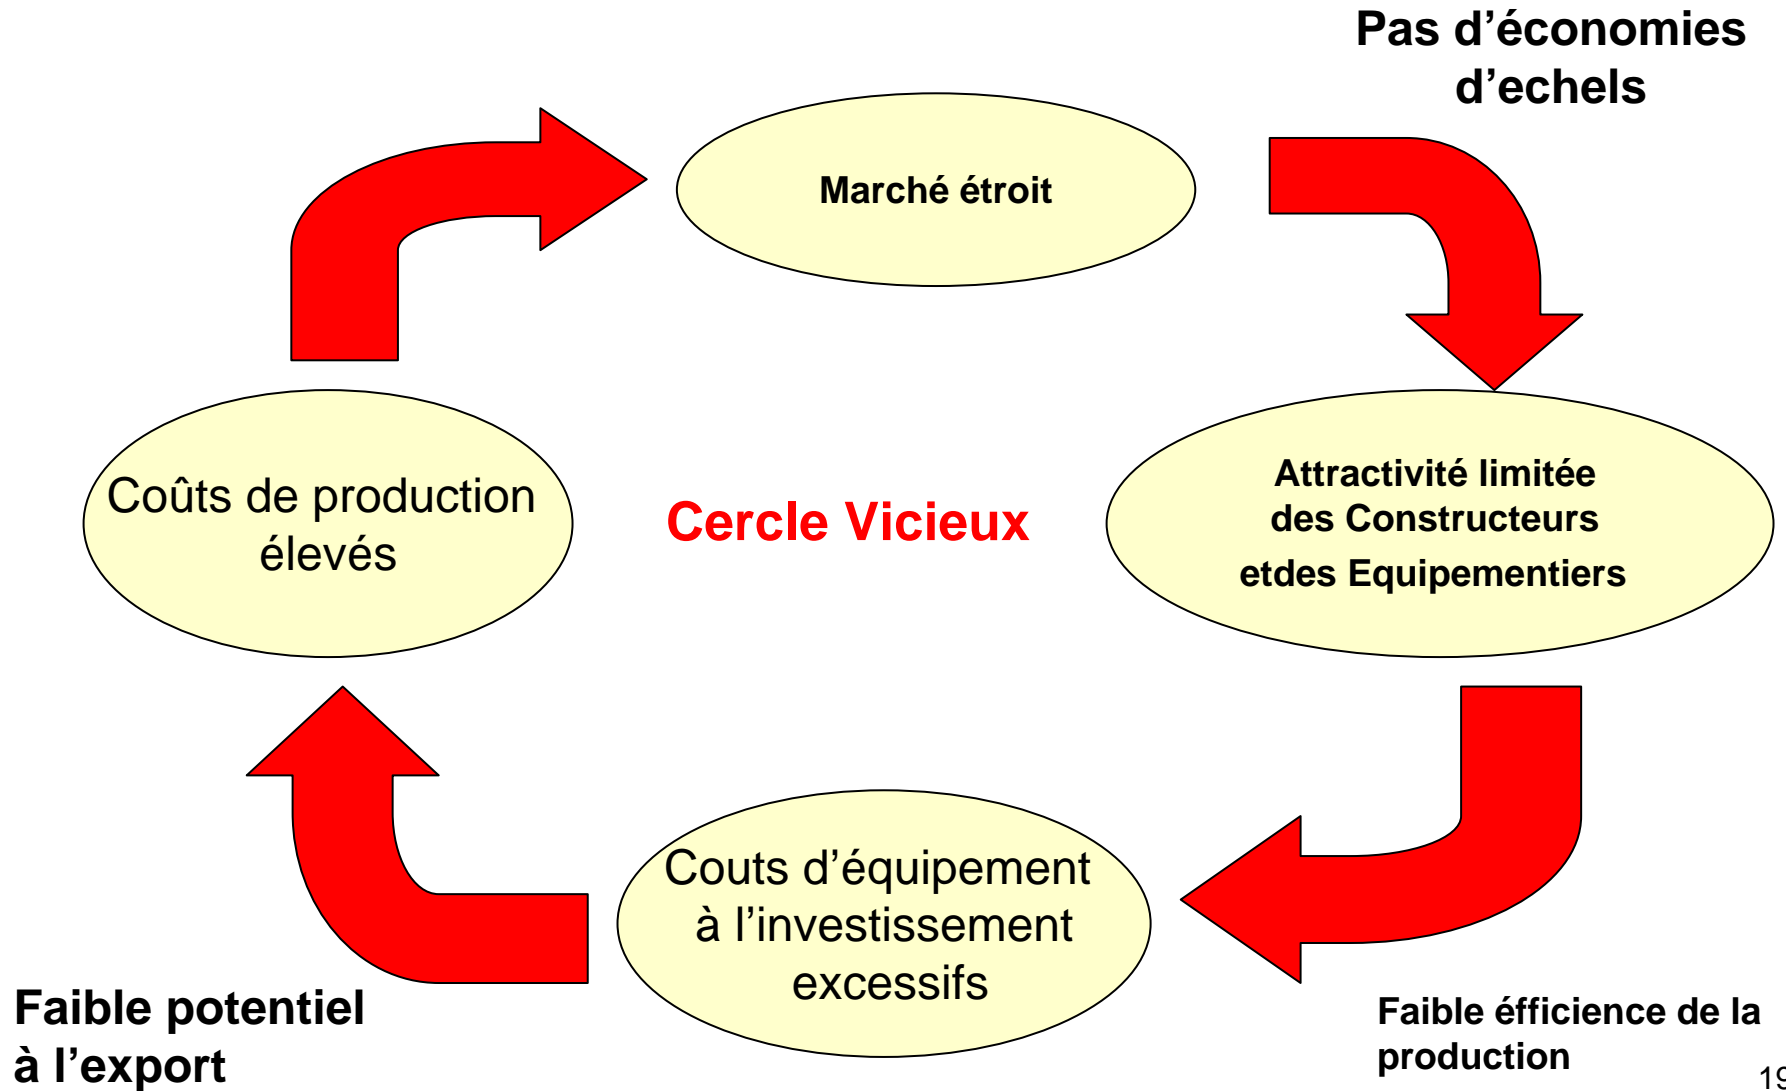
Pas d’économies d’echels

Marché étroit

Attractivité limitée des Constructeurs etdes Equipementiers

Cercle Vicieux

Coûts de production élevés

Couts d’équipement à l’investissement excessifs

Faible potentiel à l’export

Faible éfficience de la production

19